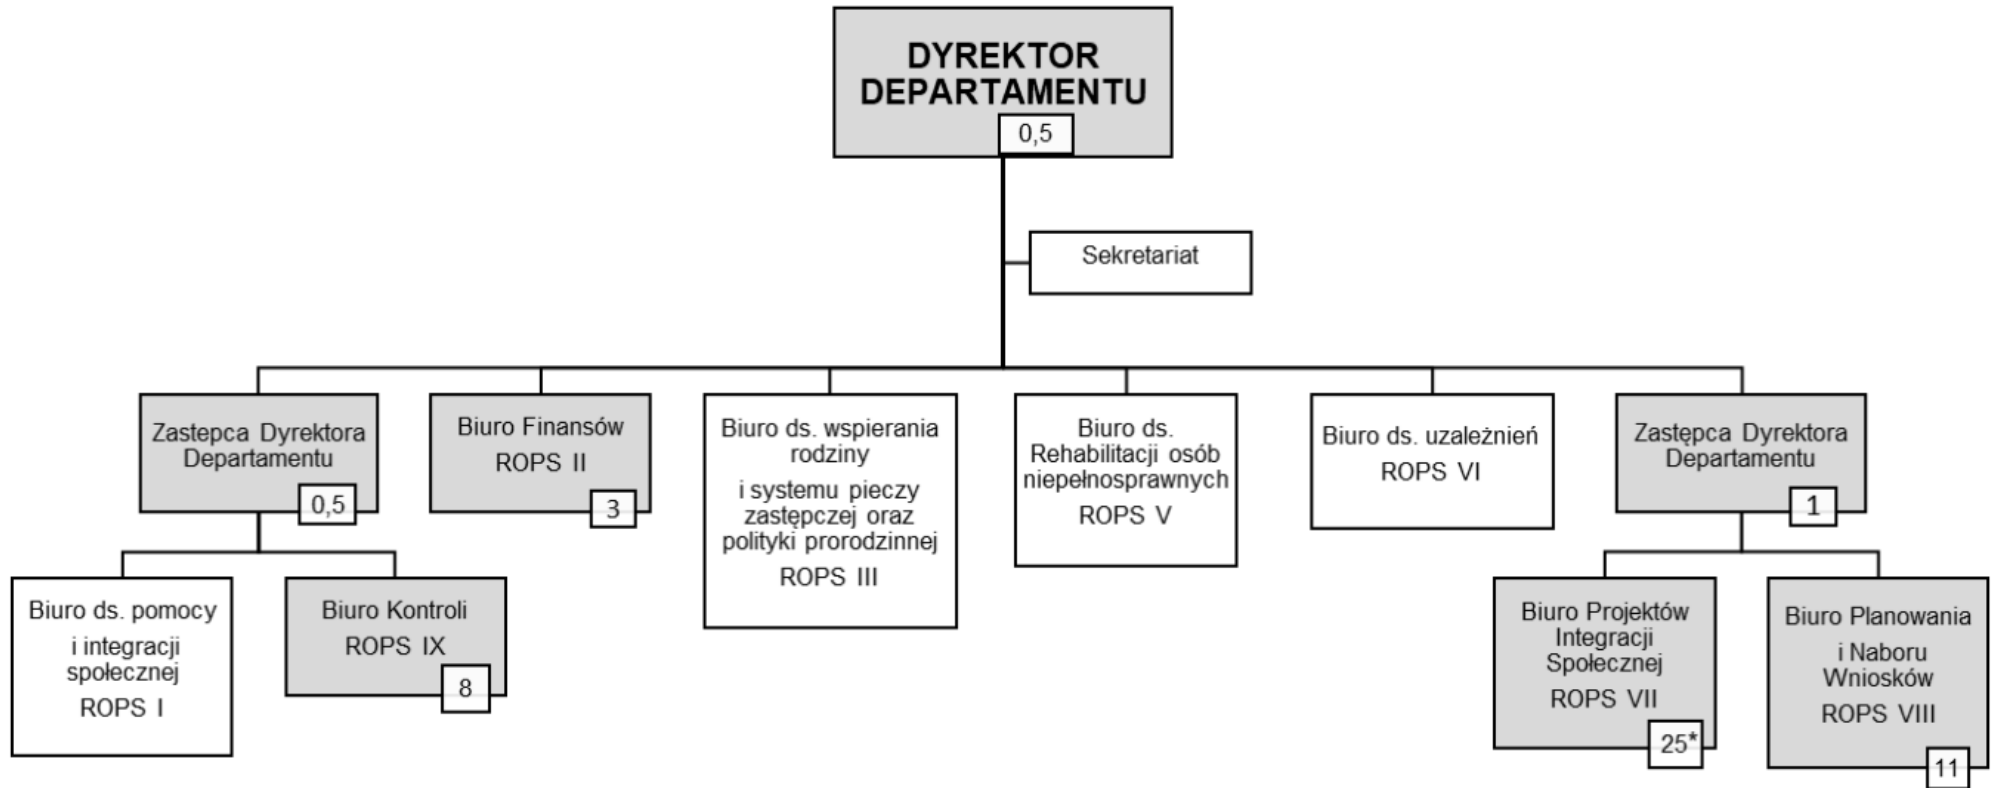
DYREKTOR DEPARTAMENTU
0,5

Sekretariat

Zastepca Dyrektora Departamentu
0,5

Biuro ds. pomocy i integracji społecznej
ROPS I

Biuro Kontroli
ROPS IX
8

Biuro Finansów
ROPS II
3

Biuro ds. wspierania rodziny
i systemu pieczy zastępczej oraz polityki prorodzinnej
ROPS III

Biuro ds. Rehabilitacji osób niepełnosprawnych
ROPS V

Biuro ds. uzależnień
ROPS VI

Zastępca Dyrektora Departamentu
1

Biuro Projektów Integracji Społecznej
ROPS VII
25*

Biuro Planowania
i Naboru Wniosków
ROPS VIII
11